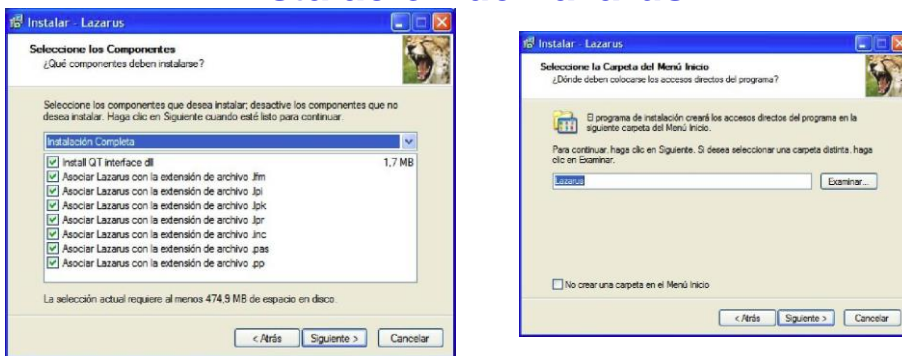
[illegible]

Instalar - Lazarus

Seleccione los Componentes
¿Qué componentes deben instalarse?

Seleccione los componentes que desea instalar; desactive los componentes que no desea instalar. Haga clic en Siguiente cuando esté listo para continuar.

Instalación Completa

Install QT interface dll 1,7 MB
Asociar Lazarus con la extensión de archivo .lfm
Asociar Lazarus con la extensión de archivo .lpi
Asociar Lazarus con la extensión de archivo .lpk
Asociar Lazarus con la extensión de archivo .lpr
Asociar Lazarus con la extensión de archivo .inc
Asociar Lazarus con la extensión de archivo .pas
Asociar Lazarus con la extensión de archivo .pp

La selección actual requiere al menos 474,9 MB de espacio en disco.

< Atrás Siguiente > Cancelar

Instalar - Lazarus

Seleccione la Carpeta del Menú Inicio
¿Dónde deben colocarse los accesos directos del programa?

El programa de instalación creará los accesos directos del programa en la siguiente carpeta del Menú Inicio.

Para continuar, haga clic en Siguiente. Si desea seleccionar una carpeta distinta, haga clic en Examinar.

Lazarus

Examinar...

No crear una carpeta en el Menú Inicio

< Atrás Siguiente > Cancelar